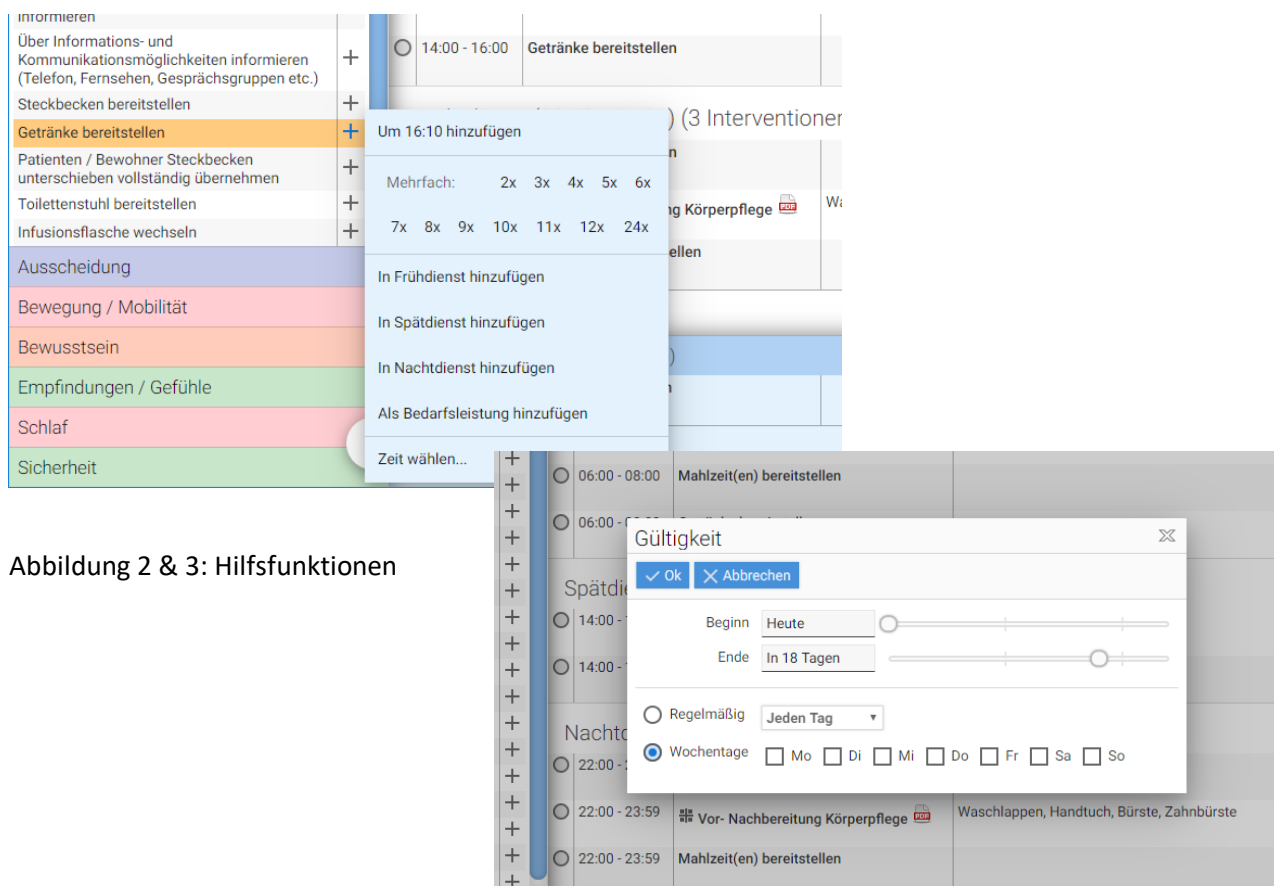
informieren
Über Informations- und Kommunikationsmöglichkeiten informieren (Telefon, Fernsehen, Gesprächsgruppen etc.) +
Steckbecken bereitstellen +
Getränke bereitstellen +
Patienten / Bewohner Steckbecken unterschieben vollständig übernehmen +
Toilettenstuhl bereitstellen +
Infusionsflasche wechseln +
Ausscheidung
Bewegung / Mobilität
Bewusstsein
Empfindungen / Gefühle
Schlaf
Sicherheit

14:00 - 16:00 Getränke bereitstellen
) (3 Interventioner
n
ng Körperpflege
Wa
ellen
)
n

Um 16:10 hinzufügen
Mehrfach: 2x 3x 4x 5x 6x
7x 8x 9x 10x 11x 12x 24x
In Frühdienst hinzufügen
In Spätdienst hinzufügen
In Nachtdienst hinzufügen
Als Bedarfsleistung hinzufügen
Zeit wählen...

Abbildung 2 & 3: Hilfsfunktionen

06:00 - 08:00 Mahlzeit(en) bereitstellen
06:00 -
Spätdi
14:00 -
14:00 -
Nachtd
22:00 -
22:00 - 23:59 Vor- Nachbereitung Körperpflege Waschlappen, Handtuch, Bürste, Zahnbürste
22:00 - 23:59 Mahlzeit(en) bereitstellen

Gültigkeit
Ok Abbrechen
Beginn Heute
Ende In 18 Tagen
Regelmäßig Jeden Tag
Wochentage Mo Di Mi Do Fr Sa So